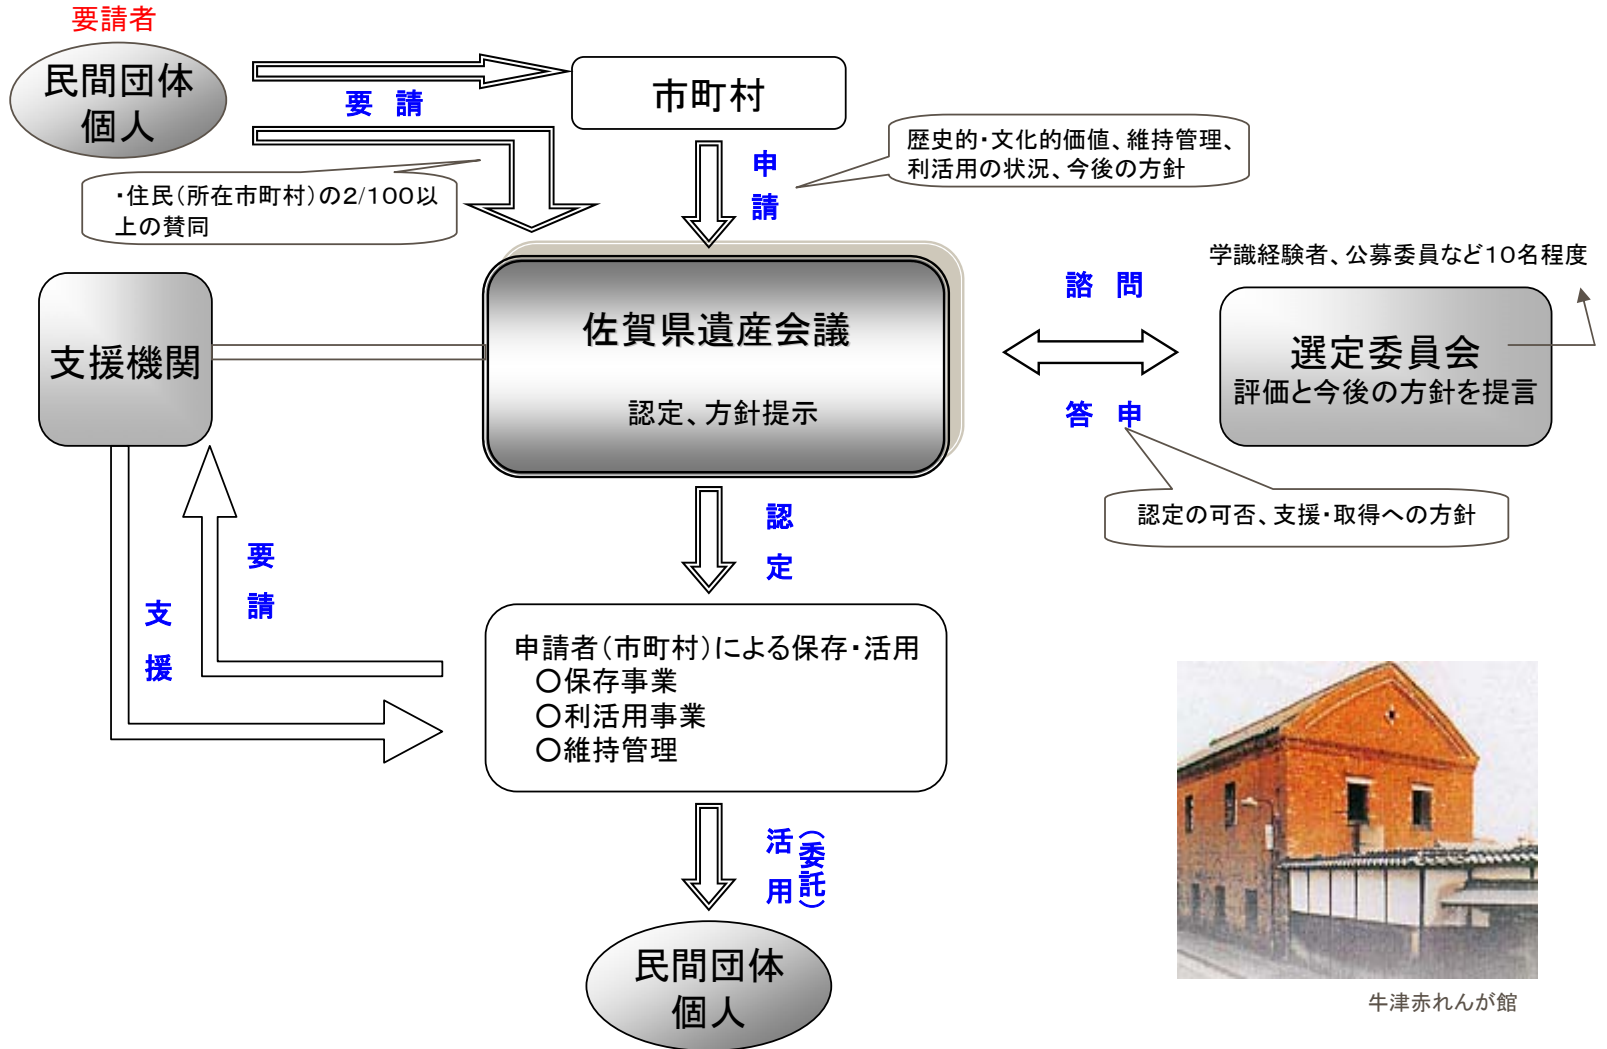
要請者

民間団体
個人

要　請

市町村

・住民（所在市町村）の2/100以上の賛同

申
請

歴史的･文化的価値、維持管理、利活用の状況、今後の方針

学識経験者、公募委員など10名程度

支援機関

佐賀県遺産会議

認定、方針提示

諮　問

答　申

選定委員会
評価と今後の方針を提言

認定の可否、支援･取得への方針

認
定

要
請

支
援

申請者（市町村）による保存･活用
○保存事業
○利活用事業
○維持管理

活
用

（委
託）

民間団体
個人

牛津赤れんが館